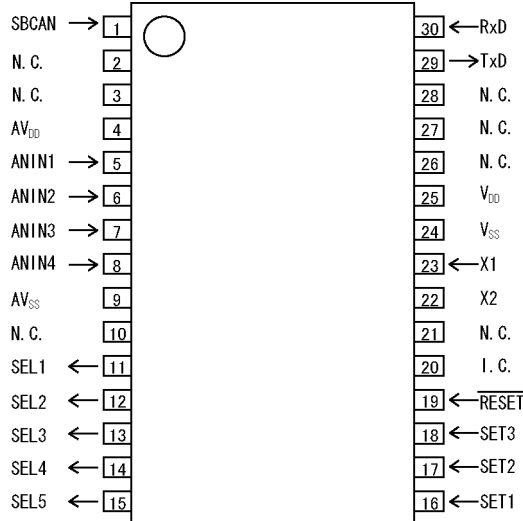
SBCAN → 1
N. C. 2
N. C. 3
$AV_{DD}$ 4
ANIN1 → 5
ANIN2 → 6
ANIN3 → 7
ANIN4 → 8
$AV_{SS}$ 9
N. C. 10
SEL1 ← 11
SEL2 ← 12
SEL3 ← 13
SEL4 ← 14
SEL5 ← 15

30 ← RxD
29 → TxD
28 N. C.
27 N. C.
26 N. C.
25 $V_{DD}$
24 $V_{SS}$
23 ← X1
22 X2
21 N. C.
20 I. C.
19 ← $\overline{RESET}$
18 ← SET3
17 ← SET2
16 ← SET1